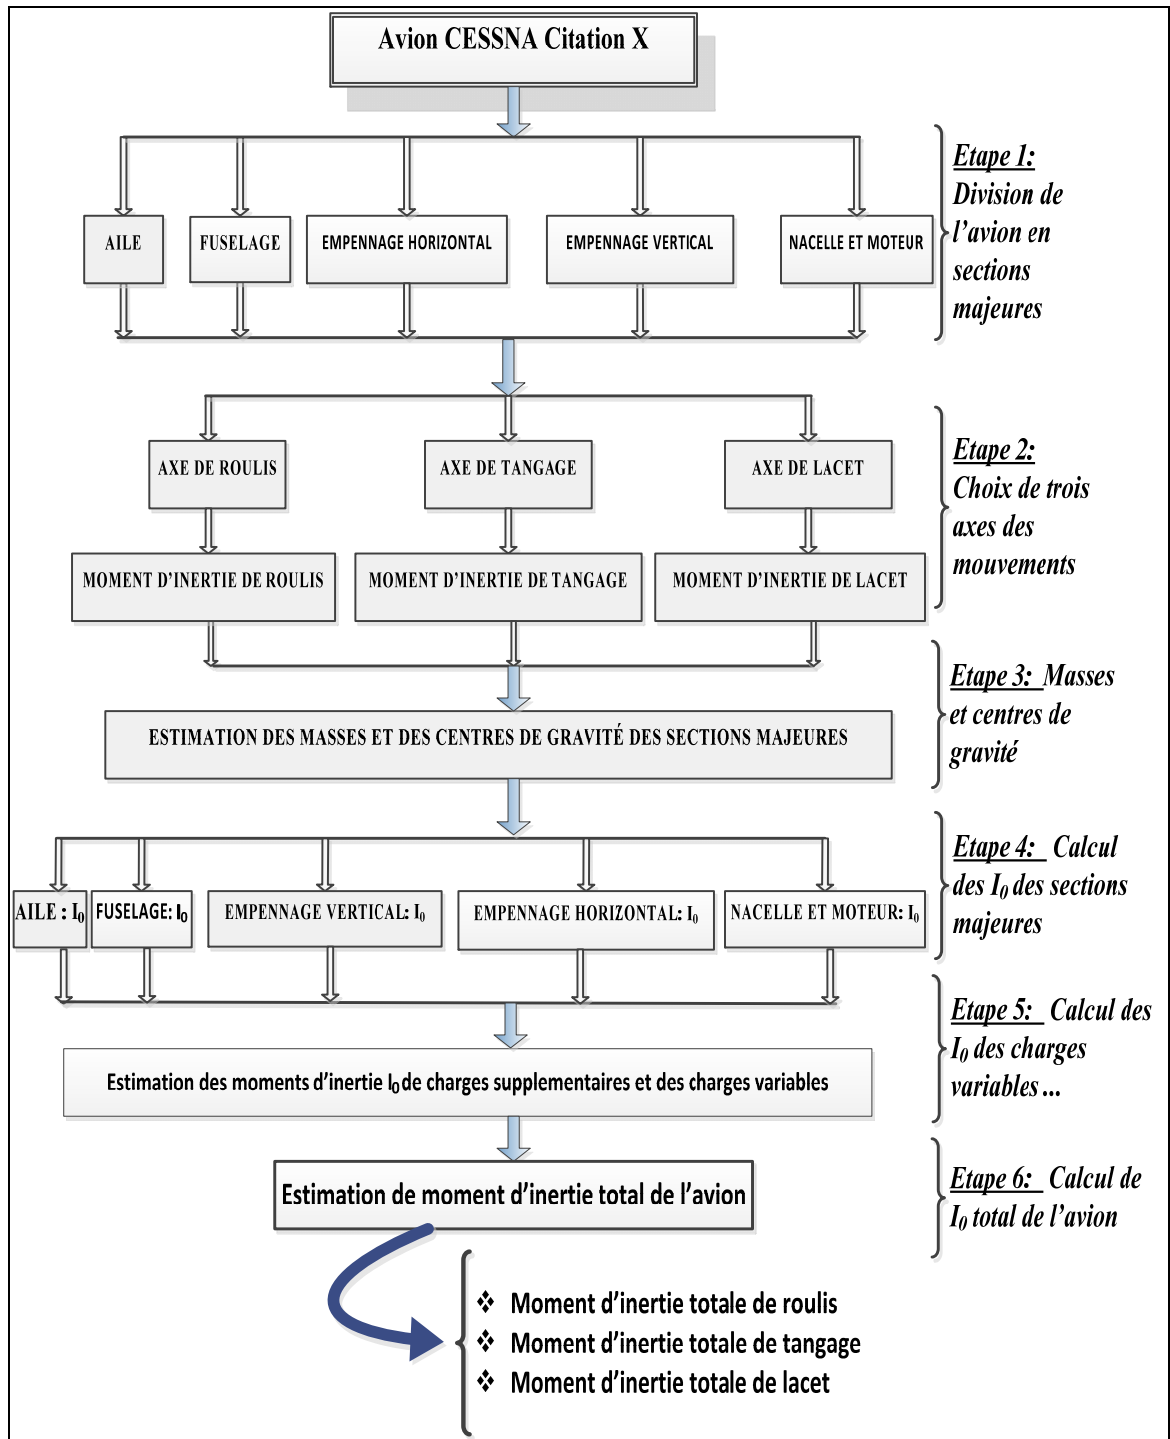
Avion CESSNA Citation X

AILE

FUSELAGE

EMPENNAGE HORIZONTAL

EMPENNAGE VERTICAL

NACELLE ET MOTEUR

Etape 1: Division de l'avion en sections majeures

AXE DE ROULIS

AXE DE TANGAGE

AXE DE LACET

MOMENT D'INERTIE DE ROULIS

MOMENT D'INERTIE DE TANGAGE

MOMENT D'INERTIE DE LACET

Etape 2: Choix de trois axes des mouvements

ESTIMATION DES MASSES ET DES CENTRES DE GRAVITÉ DES SECTIONS MAJEURES

Etape 3: Masses et centres de gravité

AILE : $I_0$

FUSELAGE: $I_0$

EMPENNAGE VERTICAL: $I_0$

EMPENNAGE HORIZONTAL: $I_0$

NACELLE ET MOTEUR: $I_0$

Etape 4: Calcul des $I_0$ des sections majeures

Estimation des moments d'inertie $I_0$ de charges supplementaires et des charges variables

Etape 5: Calcul des $I_0$ des charges variables ...

Estimation de moment d'inertie total de l'avion

Etape 6: Calcul de $I_0$ total de l'avion

❖ Moment d'inertie totale de roulis
❖ Moment d'inertie totale de tangage
❖ Moment d'inertie totale de lacet